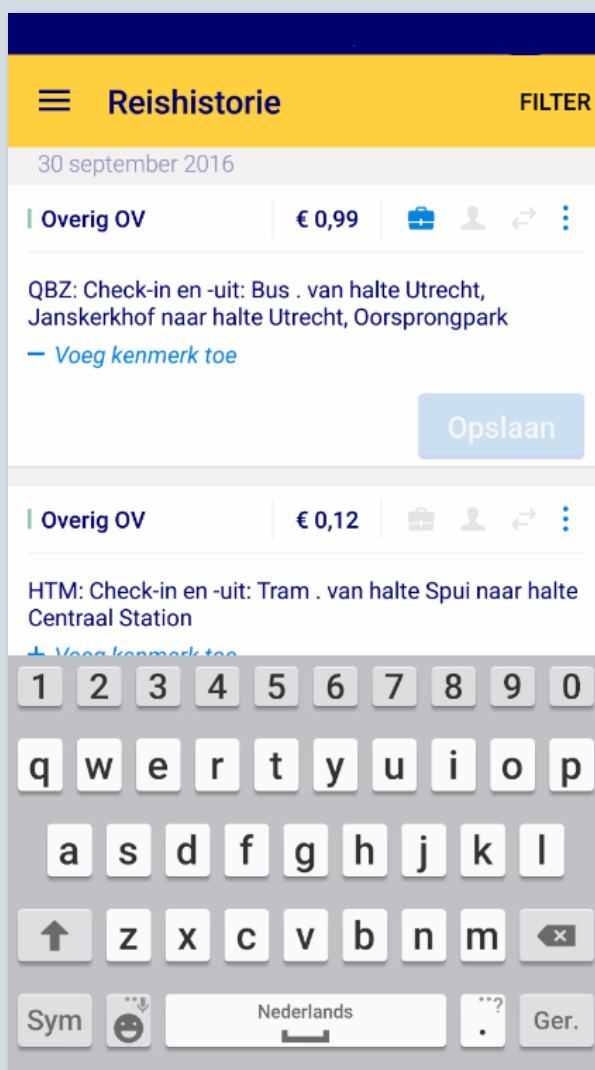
Reishistorie

FILTER

30 september 2016

Overig OV

€ 0,99

QBZ: Check-in en -uit: Bus . van halte Utrecht, Janskerkhof naar halte Utrecht, Oorsprongpark

— Voeg kenmerk toe

Opslaan

Overig OV

€ 0,12

HTM: Check-in en -uit: Tram . van halte Spui naar halte Centraal Station

+ Voeg kenmerk toe

1 2 3 4 5 6 7 8 9 0

q w e r t y u i o p

a s d f g h j k l

z x c v b n m

Sym

Nederlands

.

Ger.